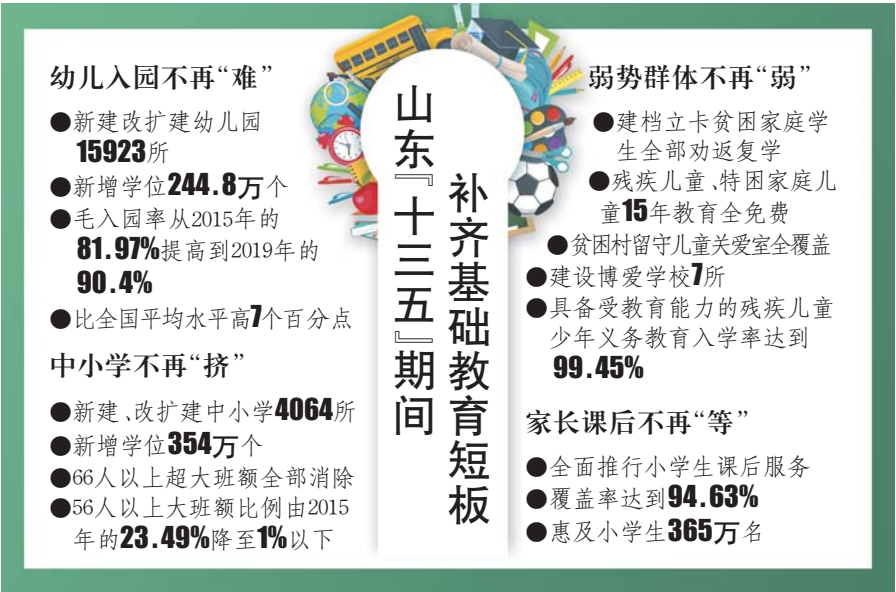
山东『十三五』期间

补齐基础教育短板

幼儿入园不再“难”

●新建改扩建幼儿园15923所

●新增学位244.8万个

●毛入园率从2015年的81.97%提高到2019年的90.4%

●比全国平均水平高7个百分点

中小学不再“挤”

●新建、改扩建中小学4064所

●新增学位354万个

●66人以上超大班额全部消除

●56人以上大班额比例由2015年的23.49%降至1%以下

弱势群体不再“弱”

●建档立卡贫困家庭学生全部劝返复学

●残疾儿童、特困家庭儿童15年教育全免费

●贫困村留守儿童关爱室全覆盖

●建设博爱学校7所

●具备受教育能力的残疾儿童少年义务教育入学率达到99.45%

家长课后不再“等”

●全面推行小学生课后服务

●覆盖率达到94.63%

●惠及小学生365万名